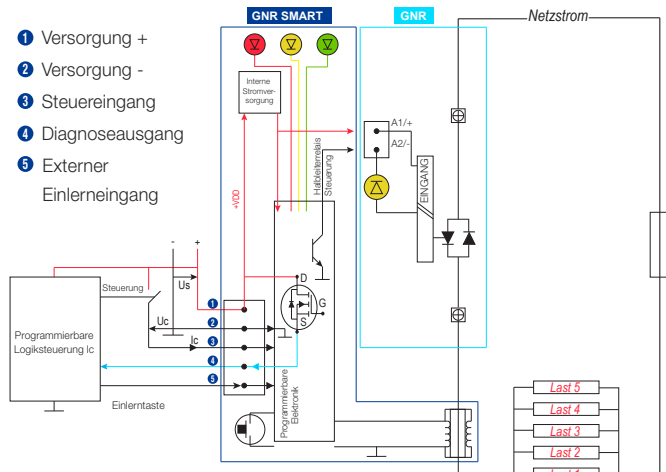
1 Versorgung +
2 Versorgung -
3 Steuereingang
4 Diagnoseausgang
5 Externer Einlerneingang

GNR SMART
GNR
Netzstrom

Interne Stromversorgung

+VDD

Halbleiterrelais Steuerung

A1/+
A2/-
EINGANG

D
G
S

Programmierbare Elektronik

Programmierbare Logiksteuerung Ic

Steuerung
Us
Uc
Ic
- +

1
2
3
4
5

Einlerntaste

Last 5
Last 4
Last 3
Last 2
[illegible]